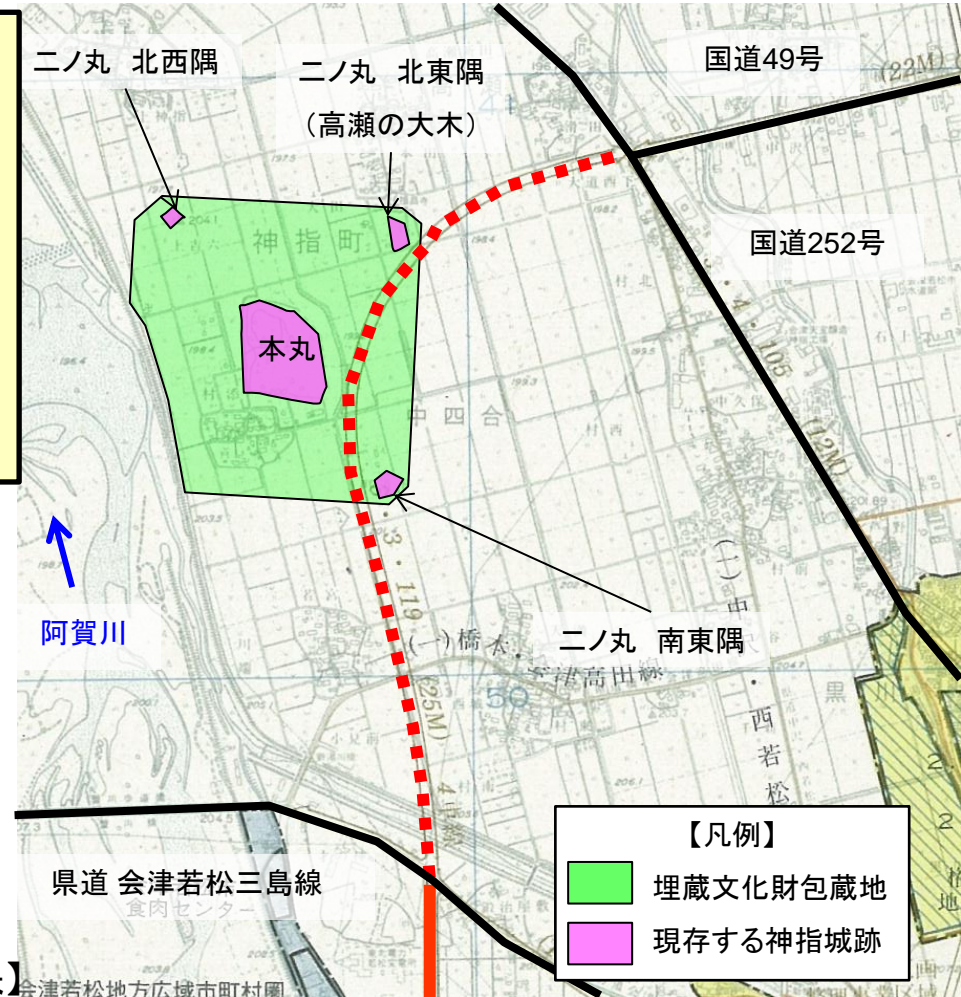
二ノ丸 北西隅

二ノ丸 北東隅

（高瀬の大木）

国道49号

国道252号

神指町

本丸

中四合

阿賀川

二ノ丸 南東隅

(一)橋本・会津高田線

西若松

県道 会津若松三島線

食肉センター

【凡例】

埋蔵文化財包蔵地

現存する神指城跡

会津若松地方広域市町村圏